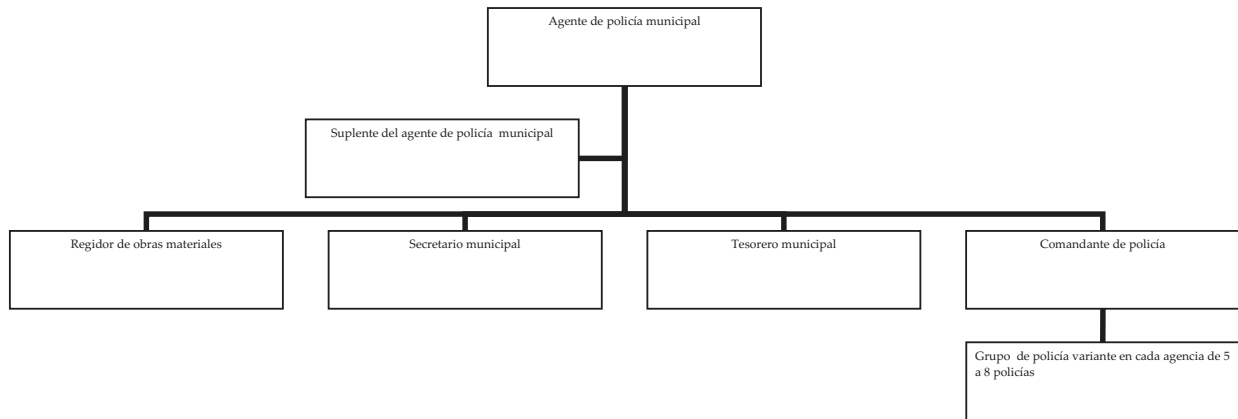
Agente de policía municipal

Suplente del agente de policía municipal

Regidor de obras materiales

Secretario municipal

Tesorero municipal

Comandante de policía

Grupo de policía variante en cada agencia de 5 a 8 policías